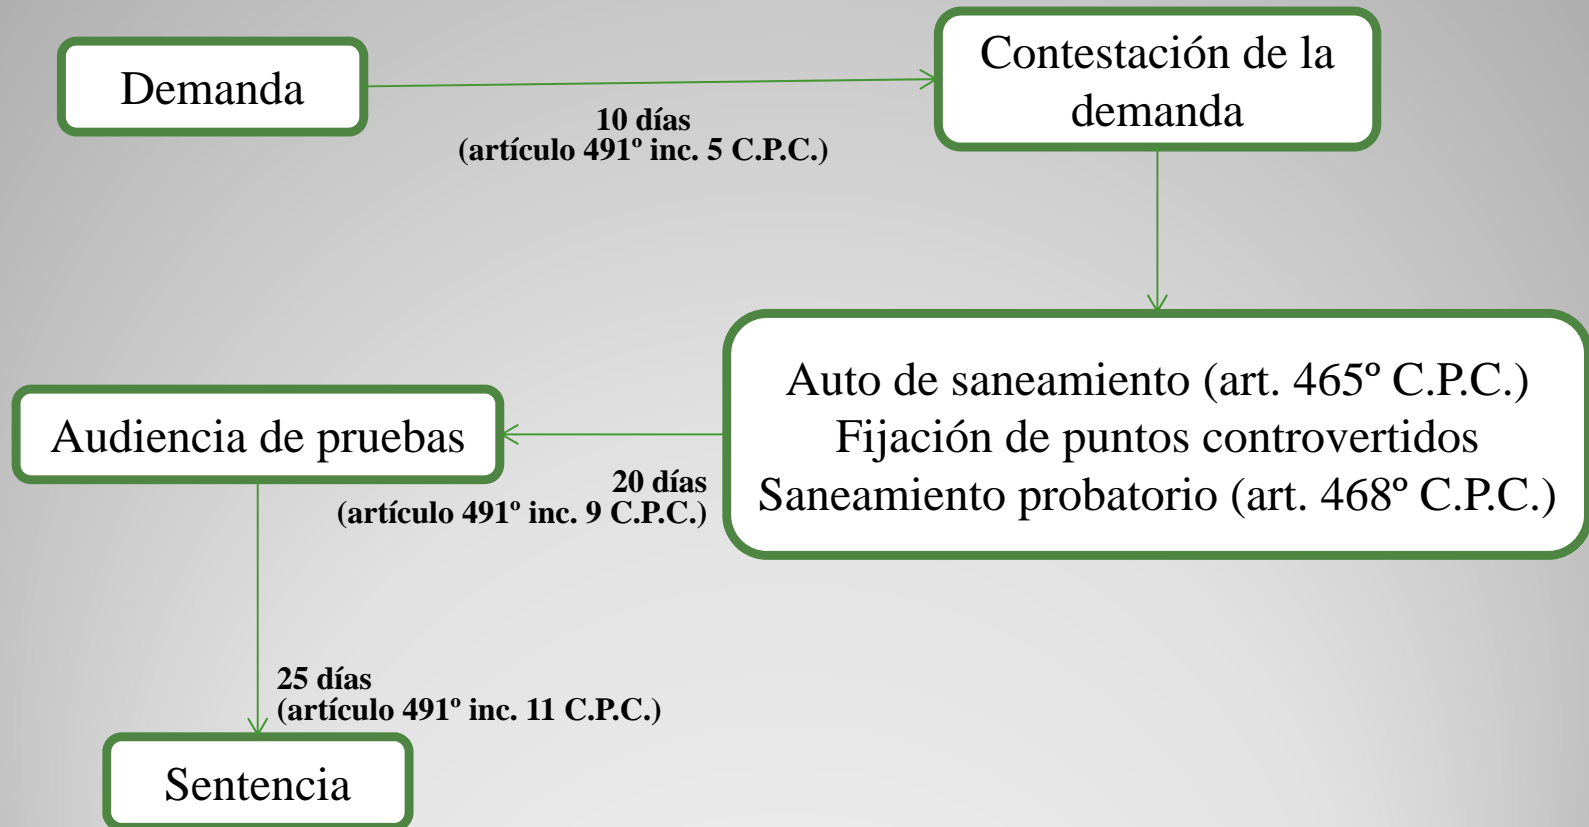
Demanda

10 días
(artículo 491º inc. 5 C.P.C.)

Contestación de la demanda

Auto de saneamiento (art. 465º C.P.C.)
Fijación de puntos controvertidos
Saneamiento probatorio (art. 468º C.P.C.)

20 días
(artículo 491º inc. 9 C.P.C.)

Audiencia de pruebas

25 días
(artículo 491º inc. 11 C.P.C.)

Sentencia